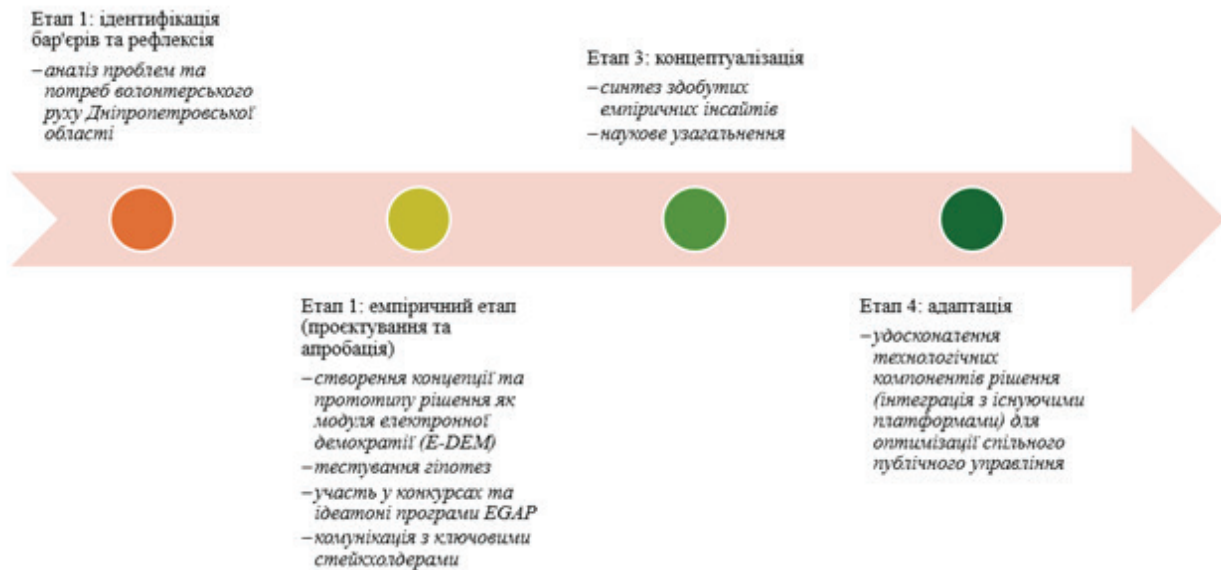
Етап 1: ідентифікація бар'єрів та рефлексія

– аналіз проблем та потреб волонтерського руху Дніпропетровської області

Етап 3: концептуалізація

– синтез здобутих емпіричних інсайтів

– наукове узагальнення

Етап 1: емпіричний етап (проектування та апробація)

– створення концепції та прототипу рішення як модуля електронної демократії (E-DEM)

– тестування гіпотез

– участь у конкурсах та ідеатоні програми EGAP

– комунікація з ключовими стейкхолдерами

Етап 4: адаптація

– удосконалення технологічних компонентів рішення (інтеграція з існуючими платформами) для оптимізації спільного публічного управління